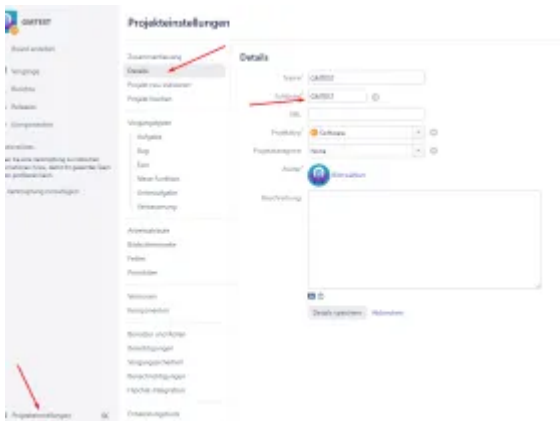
QATEST

Board anzeigen

Vorgänge

Berichte

Releases

Komponenten

Projekteinstellungen

Projekteinstellungen

Zusammenfassung

Details

Projekt neu indexieren

Projekt löschen

Vorgangstypen

Aufgabe

Bug

Epic

Neue Funktion

Unteraufgabe

Verbesserung

Arbeitsabläufe

Bildschirmmasken

Felder

Prioritäten

Versionen

Komponenten

Benutzer und Rollen

Berechtigungen

Vorgangssicherheit

Benachrichtigungen

HipChat-Integration

Entwicklungstools

Details

Name* QATEST

Schlüssel* QATEST

URL

Projekttyp* Software

Projektkategorie None

Avatar* Bild wählen

Beschreibung

Details speichern Abbrechen